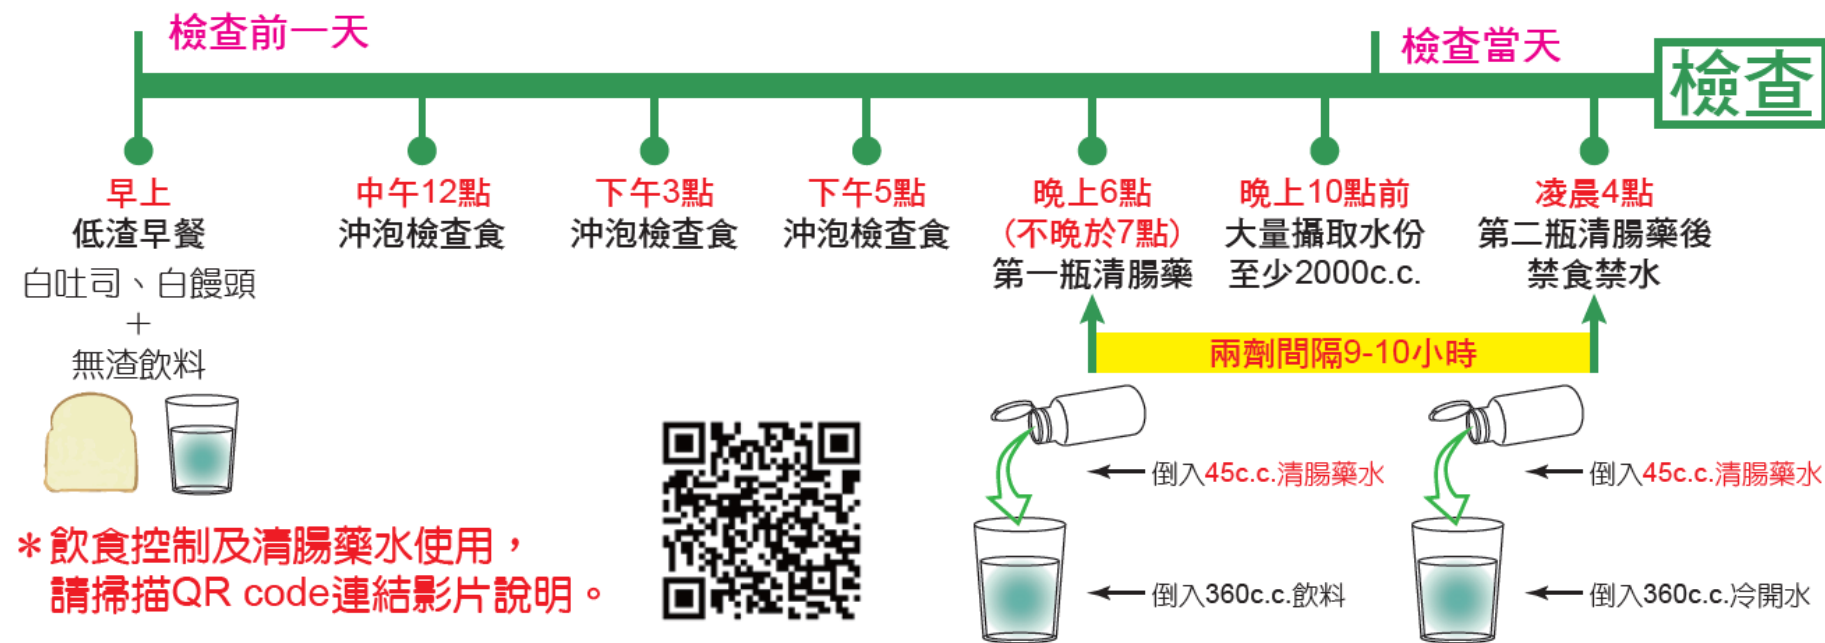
檢查前一天

檢查當天

檢查

早上
低渣早餐
白吐司、白饅頭
+
無渣飲料

中午12點
沖泡檢查食

下午3點
沖泡檢查食

下午5點
沖泡檢查食

晚上6點
(不晚於7點)
第一瓶清腸藥

晚上10點前
大量攝取水份
至少2000c.c.

凌晨4點
第二瓶清腸藥後
禁食禁水

兩劑間隔9-10小時

倒入45c.c.清腸藥水

倒入360c.c.飲料

倒入45c.c.清腸藥水

倒入360c.c.冷開水

*飲食控制及清腸藥水使用，
請掃描QR code連結影片說明。